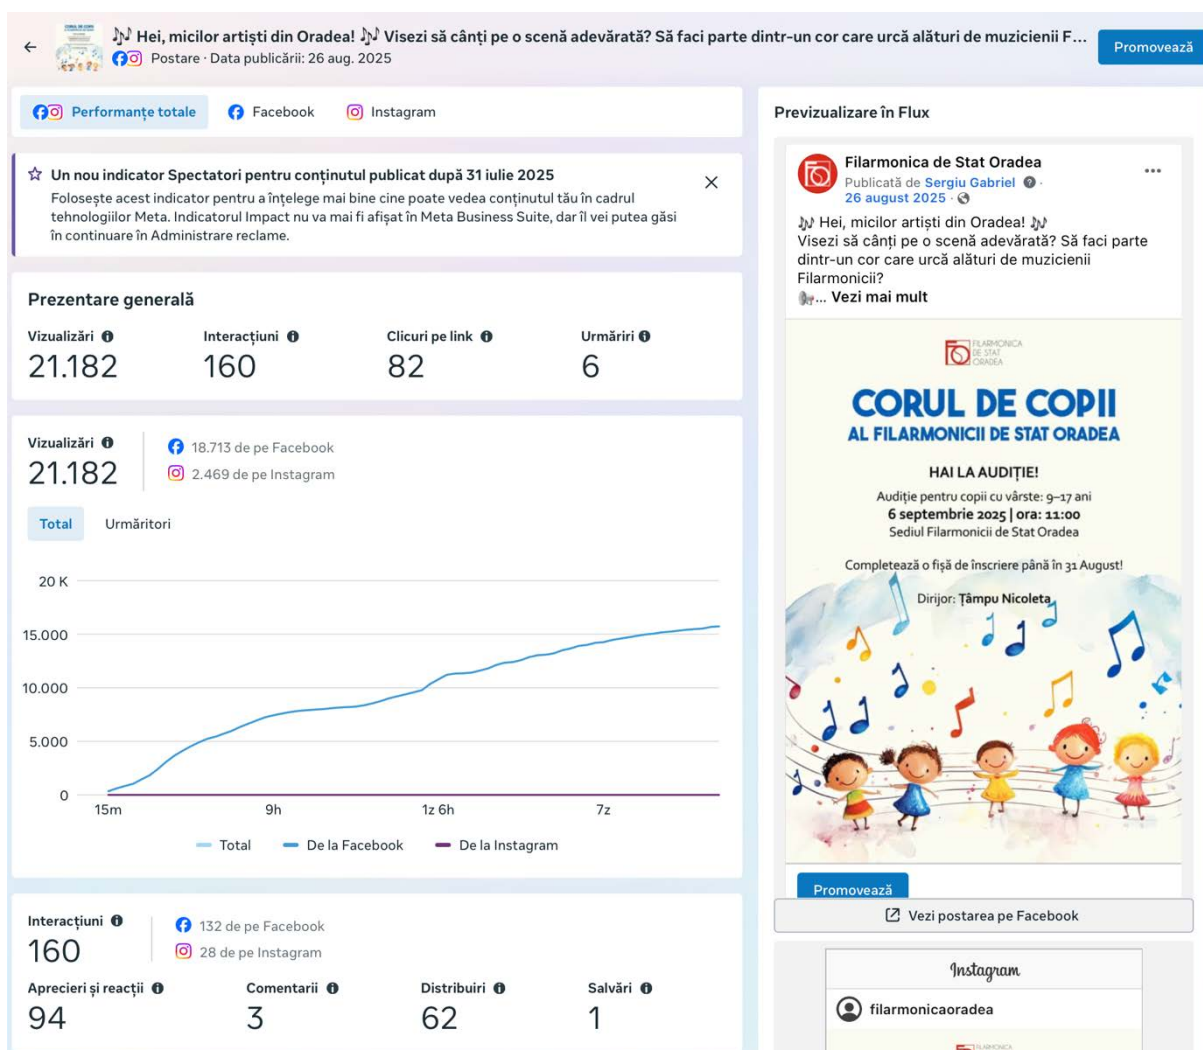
🎶 Hei, micilor artiști din Oradea! 🎶 Visezi să cânți pe o scenă adevărată? Să faci parte dintr-un cor care urcă alături de muzicienii F...
Postare · Data publicării: 26 aug. 2025

Promovează

Performanțe totale | Facebook | Instagram

Previzualizare în Flux

Un nou indicator Spectatori pentru conținutul publicat după 31 iulie 2025
Folosește acest indicator pentru a înțelege mai bine cine poate vedea conținutul tău în cadrul tehnologiilor Meta. Indicatorul Impact nu va mai fi afișat în Meta Business Suite, dar îl vei putea găsi în continuare în Administrare reclame.

Prezentare generală

Vizualizări 21.182
Interacțiuni 160
Clicuri pe link 82
Urmăriri 6

Vizualizări 21.182
18.713 de pe Facebook
2.469 de pe Instagram

Total | Urmăritori

20 K
15.000
10.000
5.000
0
15m 9h 1z 6h 7z

Total De la Facebook De la Instagram

Interacțiuni 160
132 de pe Facebook
28 de pe Instagram

Aprecieri și reacții 94
Comentarii 3
Distribuiri 62
Salvări 1

Filarmonica de Stat Oradea
Publicată de Sergiu Gabriel ·
26 august 2025 ·

🎶 Hei, micilor artiști din Oradea! 🎶
Visezi să cânți pe o scenă adevărată? Să faci parte dintr-un cor care urcă alături de muzicienii Filarmonicii?
... Vezi mai mult

FILARMONICA DE STAT ORADEA

CORUL DE COPII
AL FILARMONICII DE STAT ORADEA

HAI LA AUDIȚIE!
Audiție pentru copii cu vârste: 9–17 ani
6 septembrie 2025 | ora: 11:00
Sediul Filarmonicii de Stat Oradea

Completează o fișă de înscriere până în 31 August!

Dirijor: Țâmpu Nicoleta

Promovează

Vezi postarea pe Facebook

Instagram
filarmonicaoradea